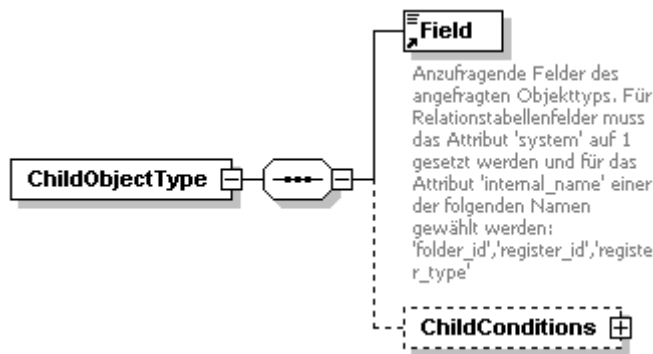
ChildObjectType

Field

Anzufragende Felder des angefragten Objekttyps. Für Relationstabellenfelder muss das Attribut 'system' auf 1 gesetzt werden und für das Attribut 'internal_name' einer der folgenden Namen gewählt werden: 'folder_id','register_id','register_type'

ChildConditions